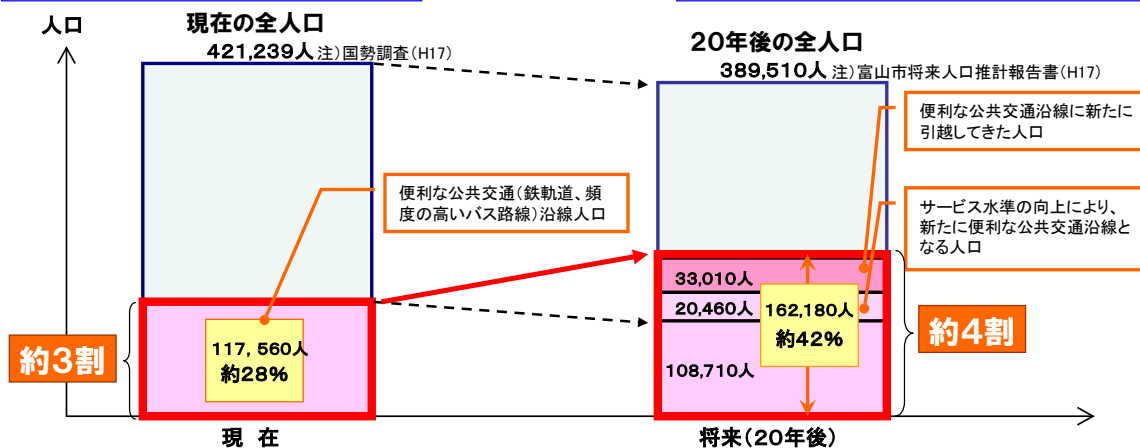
人口

現在の全人口
421,239人 注）国勢調査（H17）

20年後の全人口
389,510人 注）富山市将来人口推計報告書（H17）

便利な公共交通沿線に新たに引越してきた人口

便利な公共交通（鉄軌道、頻度の高いバス路線）沿線人口

サービス水準の向上により、新たに便利な公共交通沿線となる人口

33,010人
20,460人
162,180人
約42%
108,710人

約3割
117, 560人
約28%

約4割

現 在
将来（20年後）